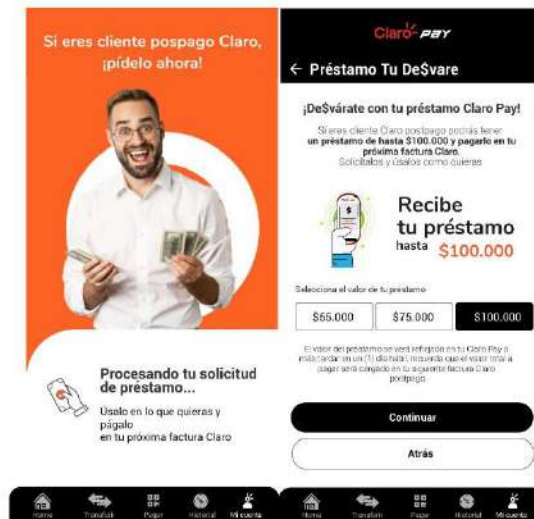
Si eres cliente pospago Claro, ¡pídelo ahora!

Procesando tu solicitud de préstamo...

Úsalo en lo que quieras y págalo en tu próxima factura Claro

Home Transferir Pagar Historial Mi cuenta

Claro PAY

← Préstamo Tu De$vare

¡De$várate con tu préstamo Claro Pay!

Si eres cliente Claro pospago podrás tener un préstamo de hasta $100.000 y pagarlo en tu próxima factura Claro. Solicítalos y úsalos como quieras

Recibe tu préstamo hasta $100.000

Selecciona el valor de tu préstamo

| $55.000 | $75.000 | $100.000 |
|---|---|---|

El valor del préstamo se verá reflejado en tu Claro Pay a más tardar en un (1) día hábil; recuerda que el valor final a pagar será cargado en tu siguiente factura Claro postpago.

Continuar

Atrás

Home Transferir Pagar Historial Mi cuenta